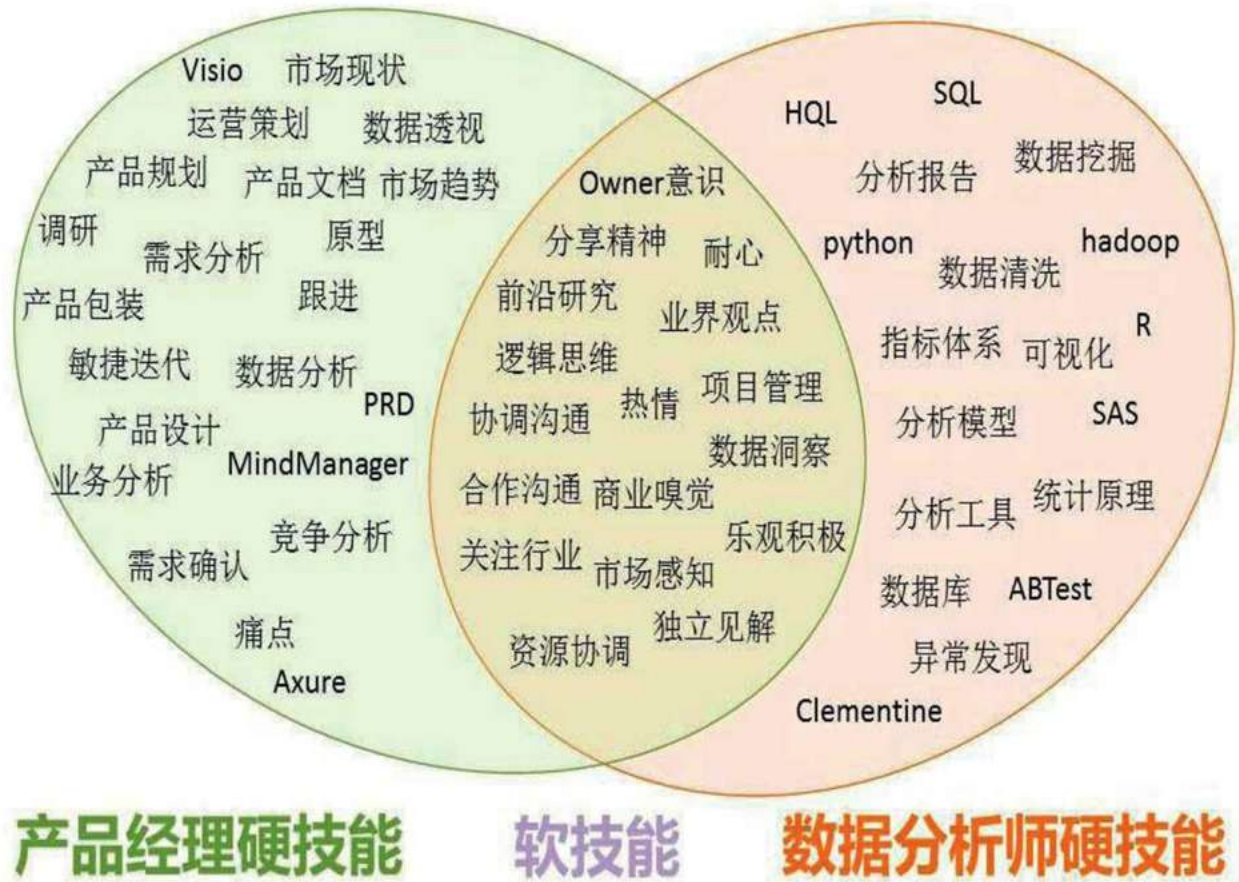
Visio 市场现状
运营策划 数据透视
产品规划 产品文档 市场趋势
调研 原型
需求分析
产品包装 跟进
敏捷迭代 数据分析
PRD
产品设计
业务分析 MindManager
竞争分析
需求确认
痛点
Axure

Owner意识
分享精神 耐心
前沿研究 业界观点
逻辑思维
热情 项目管理
协调沟通
数据洞察
合作沟通 商业嗅觉
乐观积极
关注行业 市场感知
独立见解
资源协调

HQL SQL
分析报告 数据挖掘
python hadoop
数据清洗
指标体系 可视化 R
分析模型 SAS
分析工具 统计原理
数据库 ABTest
异常发现
Clementine

产品经理硬技能 软技能 数据分析师硬技能